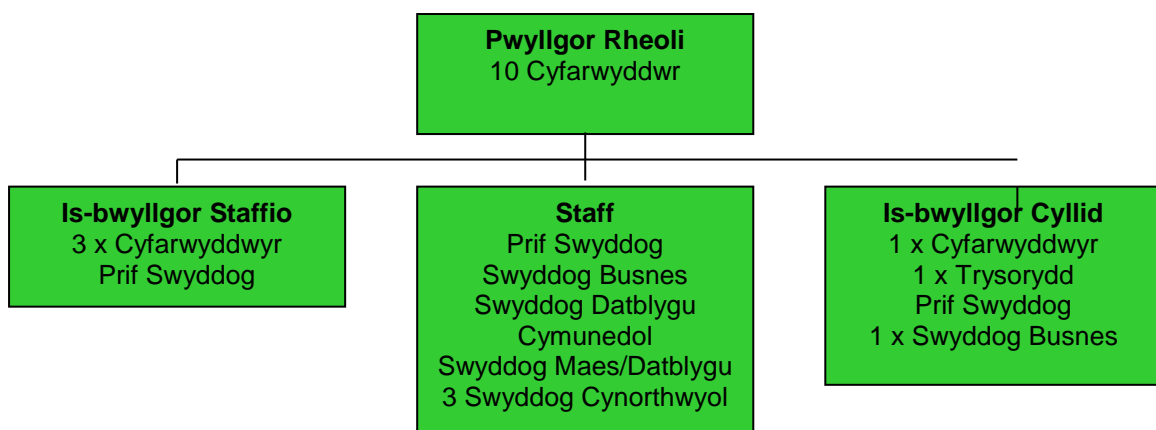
**Pwyllgor Rheoli**
10 Cyfarwyddwr

**Is-bwyllgor Staffio**
3 x Cyfarwyddwyr
Prif Swyddog

**Staff**
Prif Swyddog
Swyddog Busnes
Swyddog Datblygu Cymunedol
Swyddog Maes/Datblygu
3 Swyddog Cynorthwyol

**Is-bwyllgor Cyllid**
1 x Cyfarwyddwyr
1 x Trysorydd
Prif Swyddog
1 x Swyddog Busnes